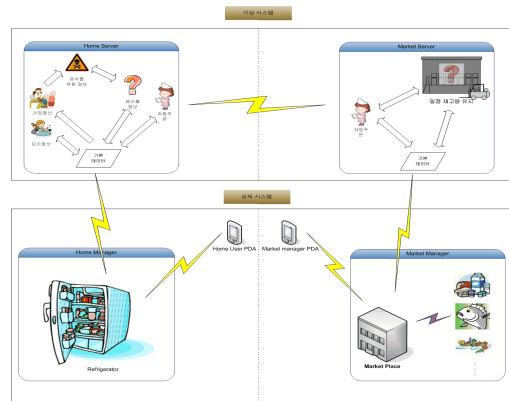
가상 시스템

Home Server

음식물 위험 경보

음식물 정보

자동주문

건강정보

요리정보

기본 데이터

Market Server

일정 재고량 유지

자동주문

기본 데이터

실제 시스템

Home User PDA

Market manager PDA

Home Manager

Refrigerator

Market Manager

Market Place